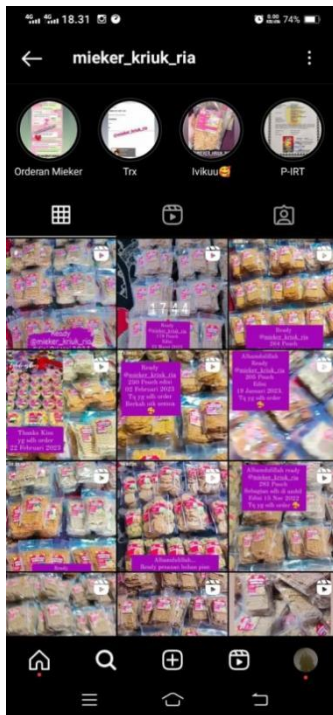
4G 4G 18.31 74%

mieker_kriuk_ria

Orderan Mieker

Trx

Ivikuu🥰

P-IRT

Ready @mieker_kriuk_ria

Ready @mieker_kriuk_ria 250 Pouch edisi 02 Februari 2023 Tq yg sdh order Berkah selalu aamiin

Alhamdulillah Ready @mieker_kriuk_ria 200 Pouch Edisi 18 Januari 2023 Tq yg sdh order

Thanks Kaa yg sdh order 22 Februari 2023

Alhamdulillah ready @mieker_kriuk_ria 295 Pouch Sebagian sdh di send Edisi 18 Nov 2022 Tq yg sdh order

Alhamdulillah Ready pesanan bulan puasa

Ready